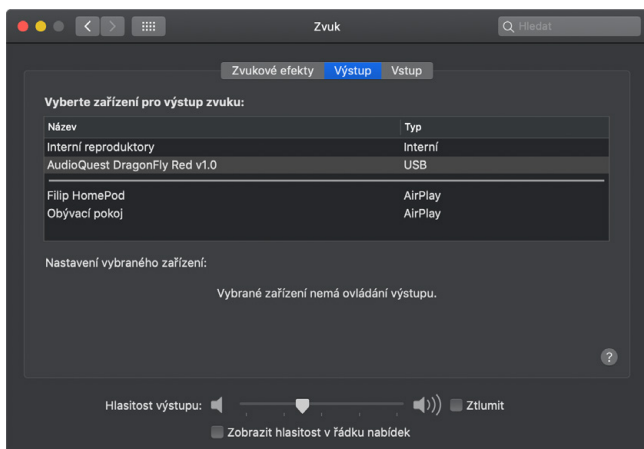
Zvuk

Hledat

Zvukové efekty | Výstup | Vstup

Vyberte zařízení pro výstup zvuku:

| Název | Typ |
|---|---|
| Interní reproduktory | Interní |
| AudioQuest DragonFly Red v1.0 | USB |
| Filip HomePod | AirPlay |
| Obývací pokoj | AirPlay |

Nastavení vybraného zařízení:

Vybrané zařízení nemá ovládání výstupu.

?

Hlasitost výstupu:

Ztlumit

Zobrazit hlasitost v řádku nabídek